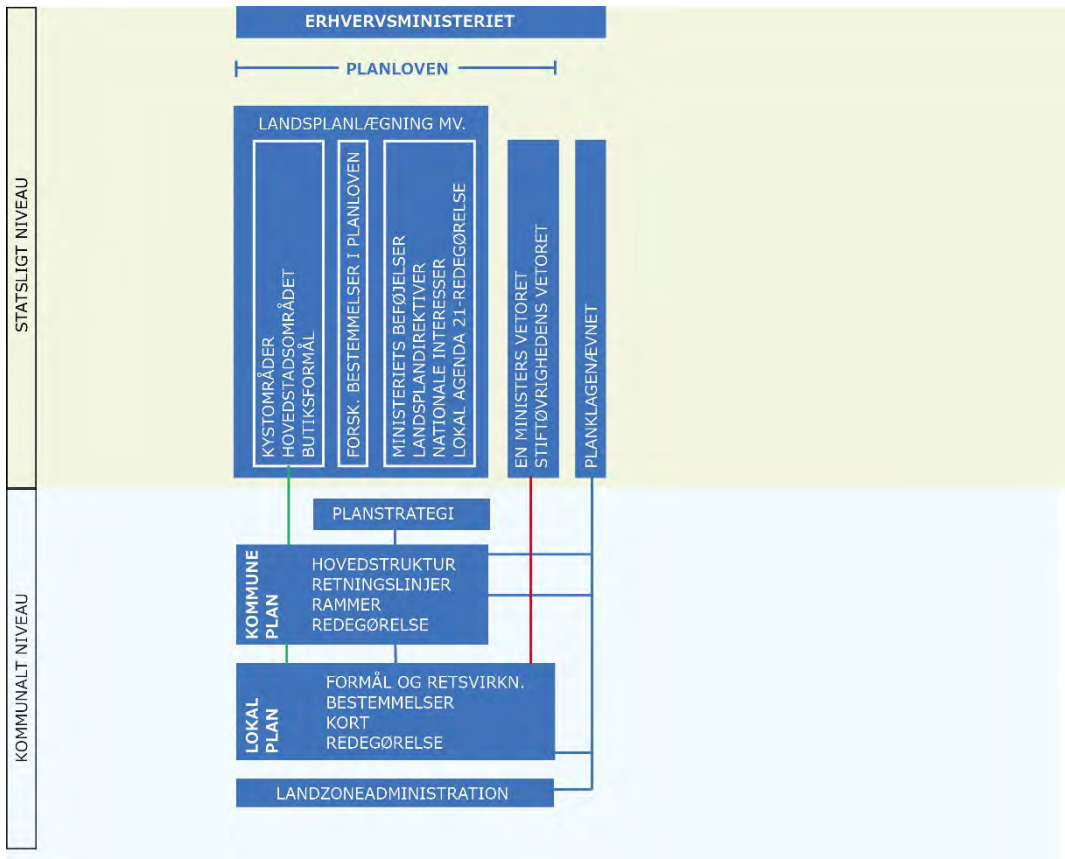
STATSLIGT NIVEAU

ERHVERVSMINISTERIET

PLANLOVEN

LANDSPLANLÆGNING MV.

KYSTOMRÅDER
HOVEDSTADSOMRÅDET
BUTIKSFORMÅL

FORSK. BESTEMMELSER I PLANLOVEN

MINISTERIETS BEFØJELSER
LANDSPLANDIREKTIVER
NATIONALE INTERESSER
LOKAL AGENDA 21-REDEGØRELSE

EN MINISTERS VETORET
STIFTØVRIGHEDENS VETORET

PLANKLAGENÆVNET

KOMMUNALT NIVEAU

PLANSTRATEGI

KOMMUNE PLAN

HOVEDSTRUKTUR
RETNINGSLINJER
RAMMER
REDEGØRELSE

LOKAL PLAN

FORMÅL OG RETSVIRKN.
BESTEMMELSER
KORT
REDEGØRELSE

LANDZONEADMINISTRATION